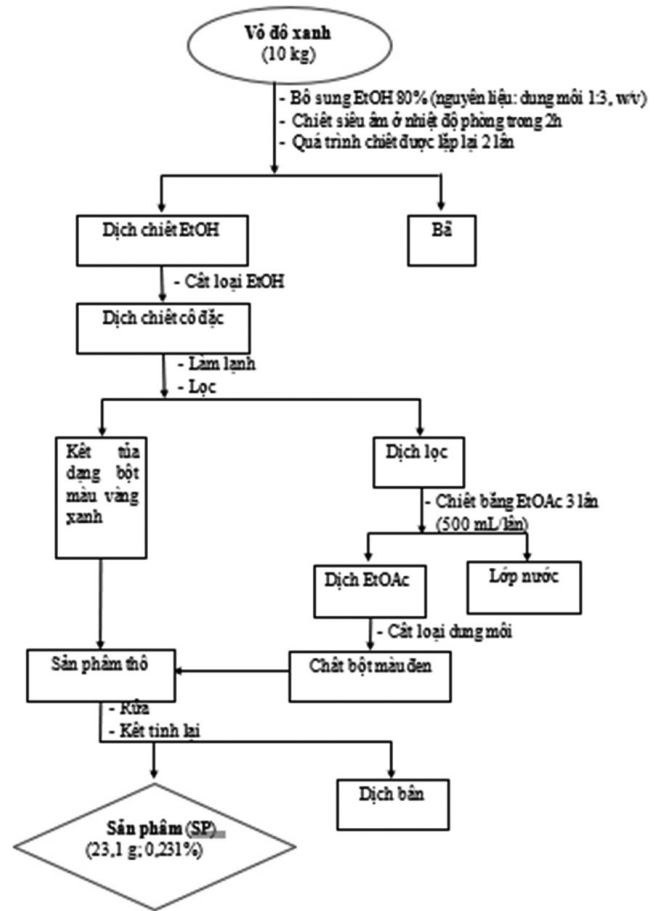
Vỏ đỗ xanh
(10 kg)

- Bổ sung EtOH 80% (nguyên liệu: dung môi 1:3, w/v)
- Chiết siêu âm ở nhiệt độ phòng trong 2h
- Quá trình chiết được lặp lại 2 lần

Dịch chiết EtOH

Bã

- Cất loại EtOH

Dịch chiết cô đặc

- Làm lạnh
- Lọc

Kết tủa dạng bột màu vàng xanh

Dịch lọc

- Chiết bằng EtOAc 3 lần (500 mL/lần)

Dịch EtOAc

Lớp nước

- Cất loại dung môi

Sản phẩm thô

Chất bột màu đen

- Rửa
- Kết tinh lại

Dịch bẩn

Sản phẩm (SP)
(23,1 g; 0,231%)